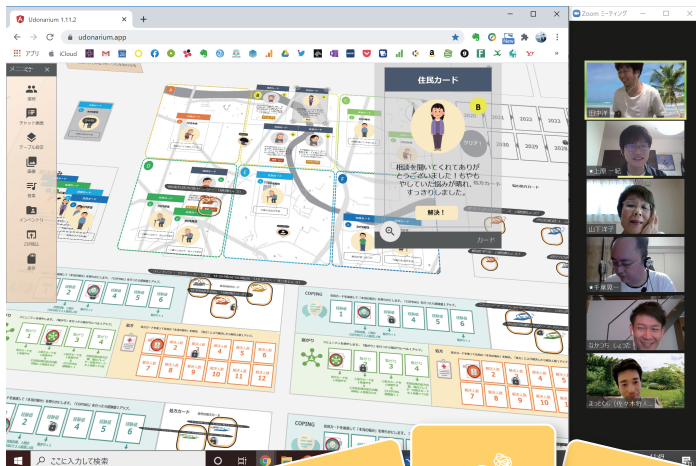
Udonarium 1.11.2

udonarium.app

アプリ iCloud

メニュー

接続

チャット表示

テーブル設定

画像

音楽

インベントリ

保存

住民カード

B

相談を聞いてくれてありがとうございました！もやもやしていた悩みが晴れ、すっきりしました。

解決！

カード

COPING

経験値 1

経験値 2

経験値 3

経験値 4

経験値 5

経験値 6

経験値 7

経験値 8

経験値 9

経験値 10

経験値 11

経験値 12

2021

2022

2023

2029

ここに入力して検索

Zoom ミーティング

田中洋

山下洋子

なかづら しょうた